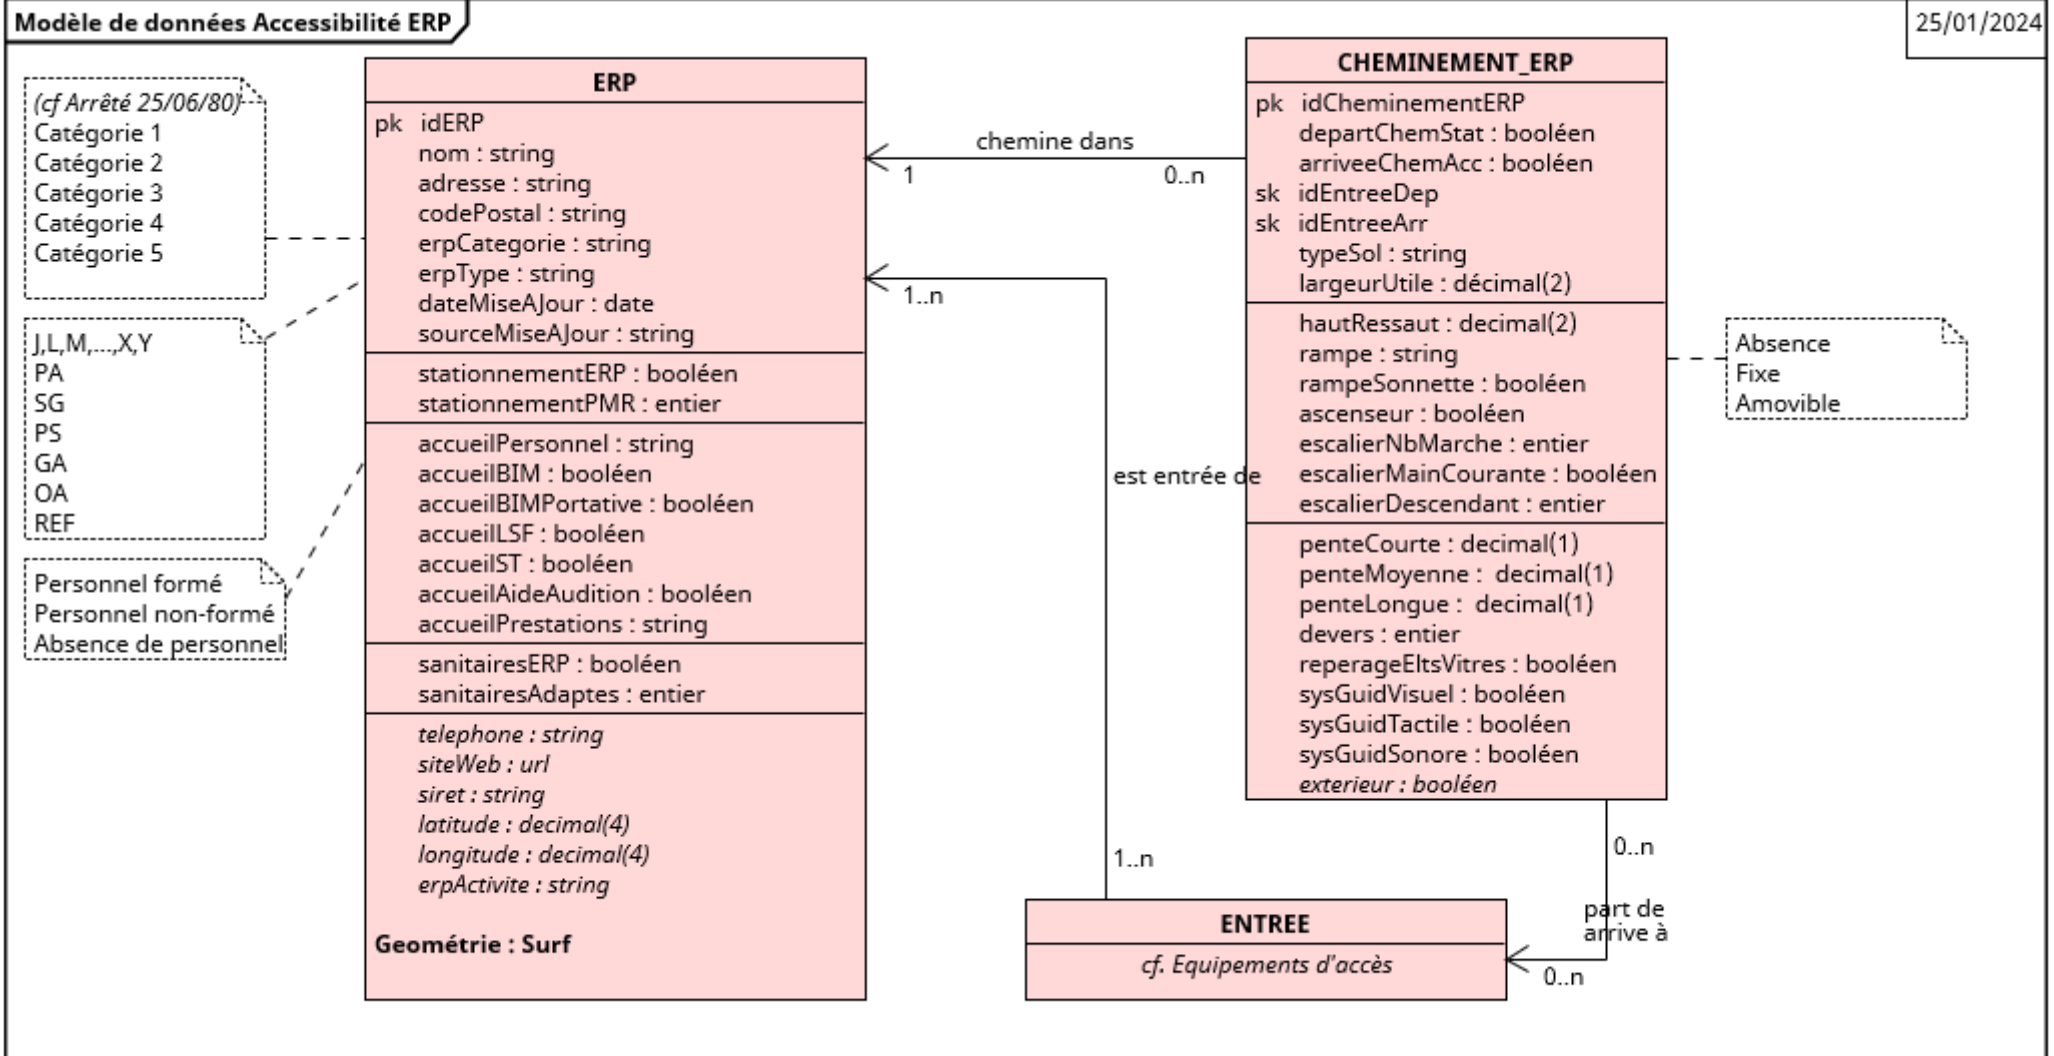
Modèle de données Accessibilité ERP

25/01/2024

(cf Arrêté 25/06/80)
Catégorie 1
Catégorie 2
Catégorie 3
Catégorie 4
Catégorie 5

J,L,M,...,X,Y
PA
SG
PS
GA
OA
REF

Personnel formé
Personnel non-formé
Absence de personnel

ERP
pk idERP
nom : string
adresse : string
codePostal : string
erpCategorie : string
erpType : string
dateMiseAJour : date
sourceMiseAJour : string
stationnementERP : booléen
stationnementPMR : entier
accueilPersonnel : string
accueilBIM : booléen
accueilBIMPortative : booléen
accueilLSF : booléen
accueilST : booléen
accueilAideAudition : booléen
accueilPrestations : string
sanitairesERP : booléen
sanitairesAdaptes : entier
telephone : string
siteWeb : url
siret : string
latitude : decimal(4)
longitude : decimal(4)
erpActivite : string

Geométrie : Surf

chemine dans
1
0..n
1..n
est entrée de
1..n

CHEMINEMENT_ERP
pk idCheminementERP
departChemStat : booléen
arriveeChemAcc : booléen
sk idEntreeDep
sk idEntreeArr
typeSol : string
largeurUtile : décimal(2)
hautRessaut : decimal(2)
rampe : string
rampeSonnette : booléen
ascenseur : booléen
escalierNbMarche : entier
escalierMainCourante : booléen
escalierDescendant : entier
penteCourte : decimal(1)
penteMoyenne : decimal(1)
penteLongue : decimal(1)
devers : entier
reperageEltsVitres : booléen
sysGuidVisuel : booléen
sysGuidTactile : booléen
sysGuidSonore : booléen
exterieur : booléen

Absence
Fixe
Amovible

0..n
part de
arrive à
0..n

ENTREE
cf. Equipements d'accès